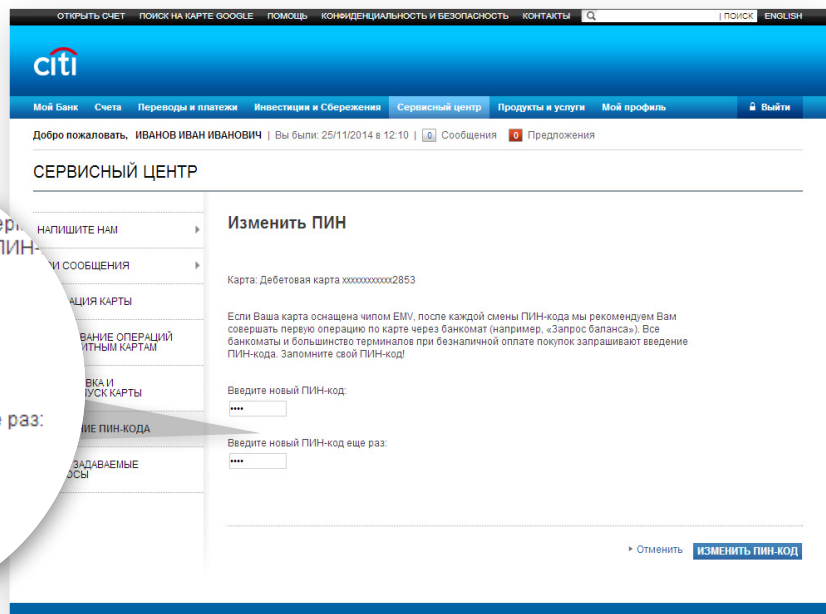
ОТКРЫТЬ СЧЕТ ПОИСК НА КАРТЕ GOOGLE ПОМОЩЬ КОНФИДЕНЦИАЛЬНОСТЬ И БЕЗОПАСНОСТЬ КОНТАКТЫ | ПОИСК ENGLISH

citi

Мой Банк Счета Переводы и платежи Инвестиции и Сбережения Сервисный центр Продукты и услуги Мой профиль Выйти

Добро пожаловать, ИВАНОВ ИВАН ИВАНОВИЧ | Вы были: 25/11/2014 в 12:10 | 0 Сообщения 0 Предложения

СЕРВИСНЫЙ ЦЕНТР

НАПИШИТЕ НАМ
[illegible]И СООБЩЕНИЯ
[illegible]АЦИЯ КАРТЫ
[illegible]ВАНИЕ ОПЕРАЦИЙ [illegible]ТНЫМ КАРТАМ
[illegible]ВКА И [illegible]УСК КАРТЫ
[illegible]ИЕ ПИН-КОДА
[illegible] ЗАДАВАЕМЫЕ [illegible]ОСЫ

ер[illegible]
ПИН-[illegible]
е раз:

Изменить ПИН

Карта: Дебетовая карта xxxxxxxxxxxx2853

Если Ваша карта оснащена чипом EMV, после каждой смены ПИН-кода мы рекомендуем Вам совершать первую операцию по карте через банкомат (например, «Запрос баланса»). Все банкоматы и большинство терминалов при безналичной оплате покупок запрашивают введение ПИН-кода. Запомните свой ПИН-код!

Введите новый ПИН-код:
••••

Введите новый ПИН-код еще раз:
••••

Отменить ИЗМЕНИТЬ ПИН-КОД